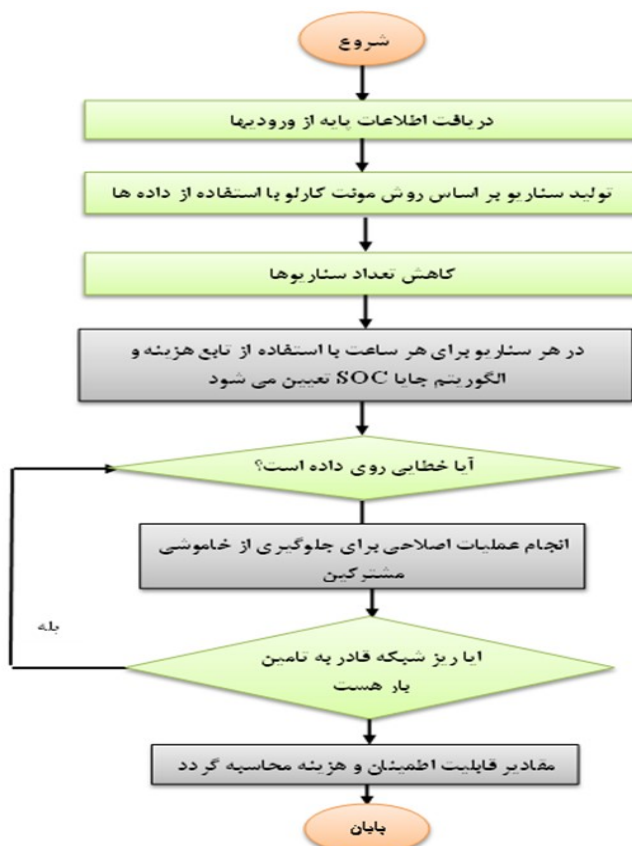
شروع

دریافت اطلاعات پایه از ورودیها

تولید سناریو بر اساس روش مونت کارلو با استفاده از داده ها

کاهش تعداد سناریوها

در هر سناریو برای هر ساعت با استفاده از تابع هزینه و الگوریتم جایا SOC تعیین می شود

آیا خطایی روی داده است؟

انجام عملیات اصلاحی برای جلوگیری از خاموشی مشترکین

بله

آیا ریز شبکه قادر به تامین بار هست

مقادیر قابلیت اطمینان و هزینه محاسبه گردد

پایان